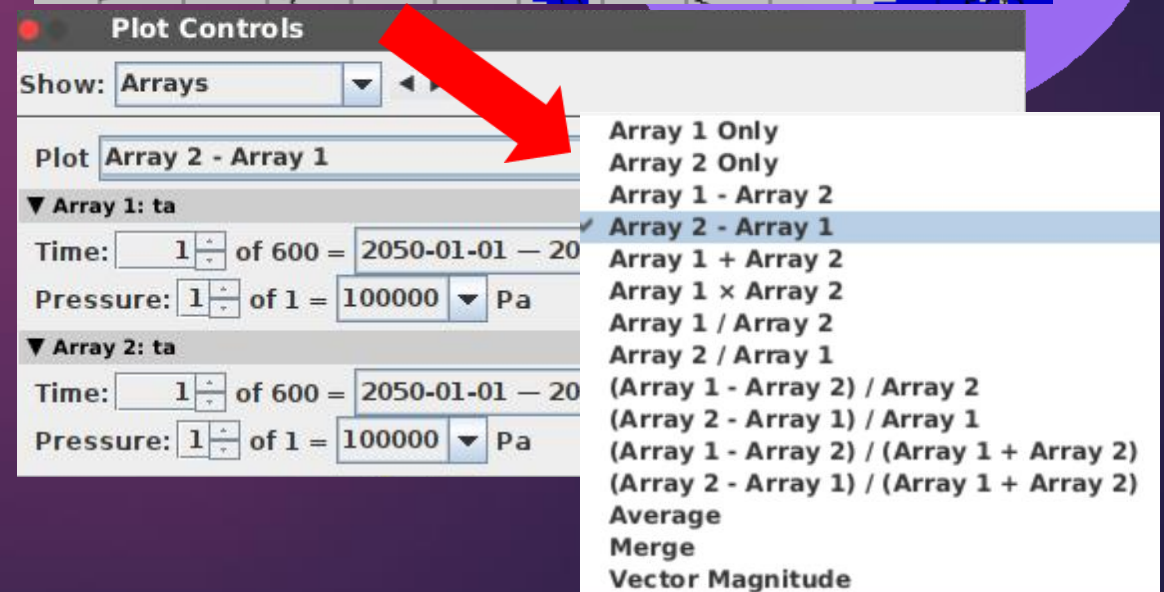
Plot Controls

Show: Arrays

Plot Array 2 - Array 1

▼ Array 1: ta

Time: 1 of 600 = 2050-01-01 — 20

Pressure: 1 of 1 = 100000 Pa

▼ Array 2: ta

Time: 1 of 600 = 2050-01-01 — 20

Pressure: 1 of 1 = 100000 Pa

Array 1 Only
Array 2 Only
Array 1 - Array 2
✓ Array 2 - Array 1
Array 1 + Array 2
Array 1 × Array 2
Array 1 / Array 2
Array 2 / Array 1
(Array 1 - Array 2) / Array 2
(Array 2 - Array 1) / Array 1
(Array 1 - Array 2) / (Array 1 + Array 2)
(Array 2 - Array 1) / (Array 1 + Array 2)
Average
Merge
Vector Magnitude